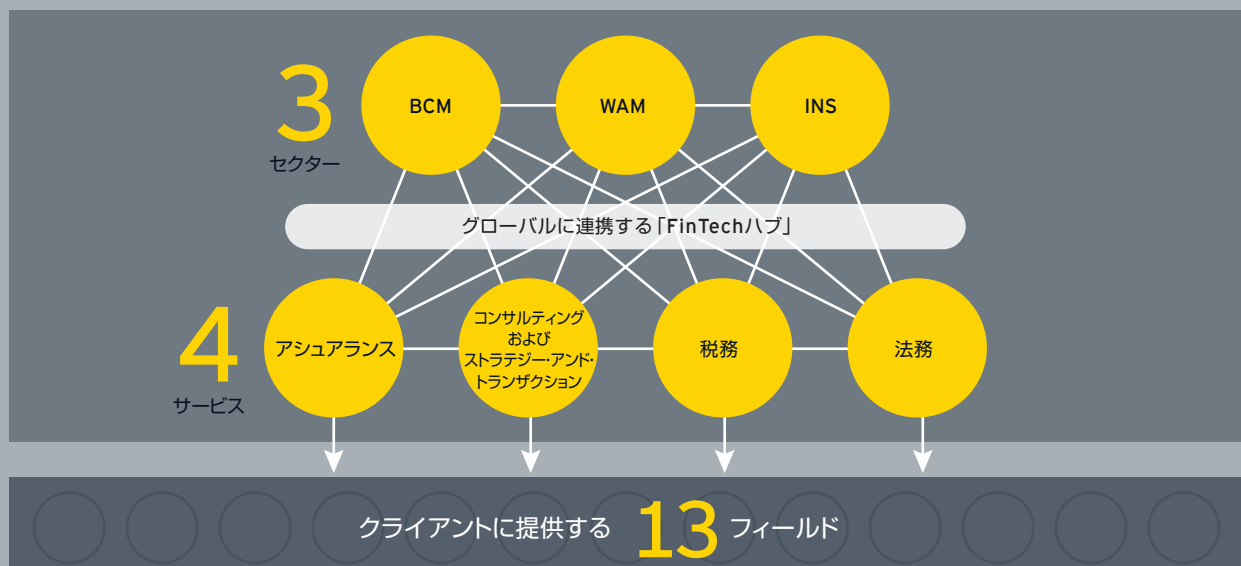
3
セクター

BCM

WAM

INS

グローバルに連携する「FinTechハブ」

4
サービス

アシュアランス

コンサルティング
および
ストラテジー・アンド・
トランザクション

税務

法務

クライアントに提供する 13 フィールド